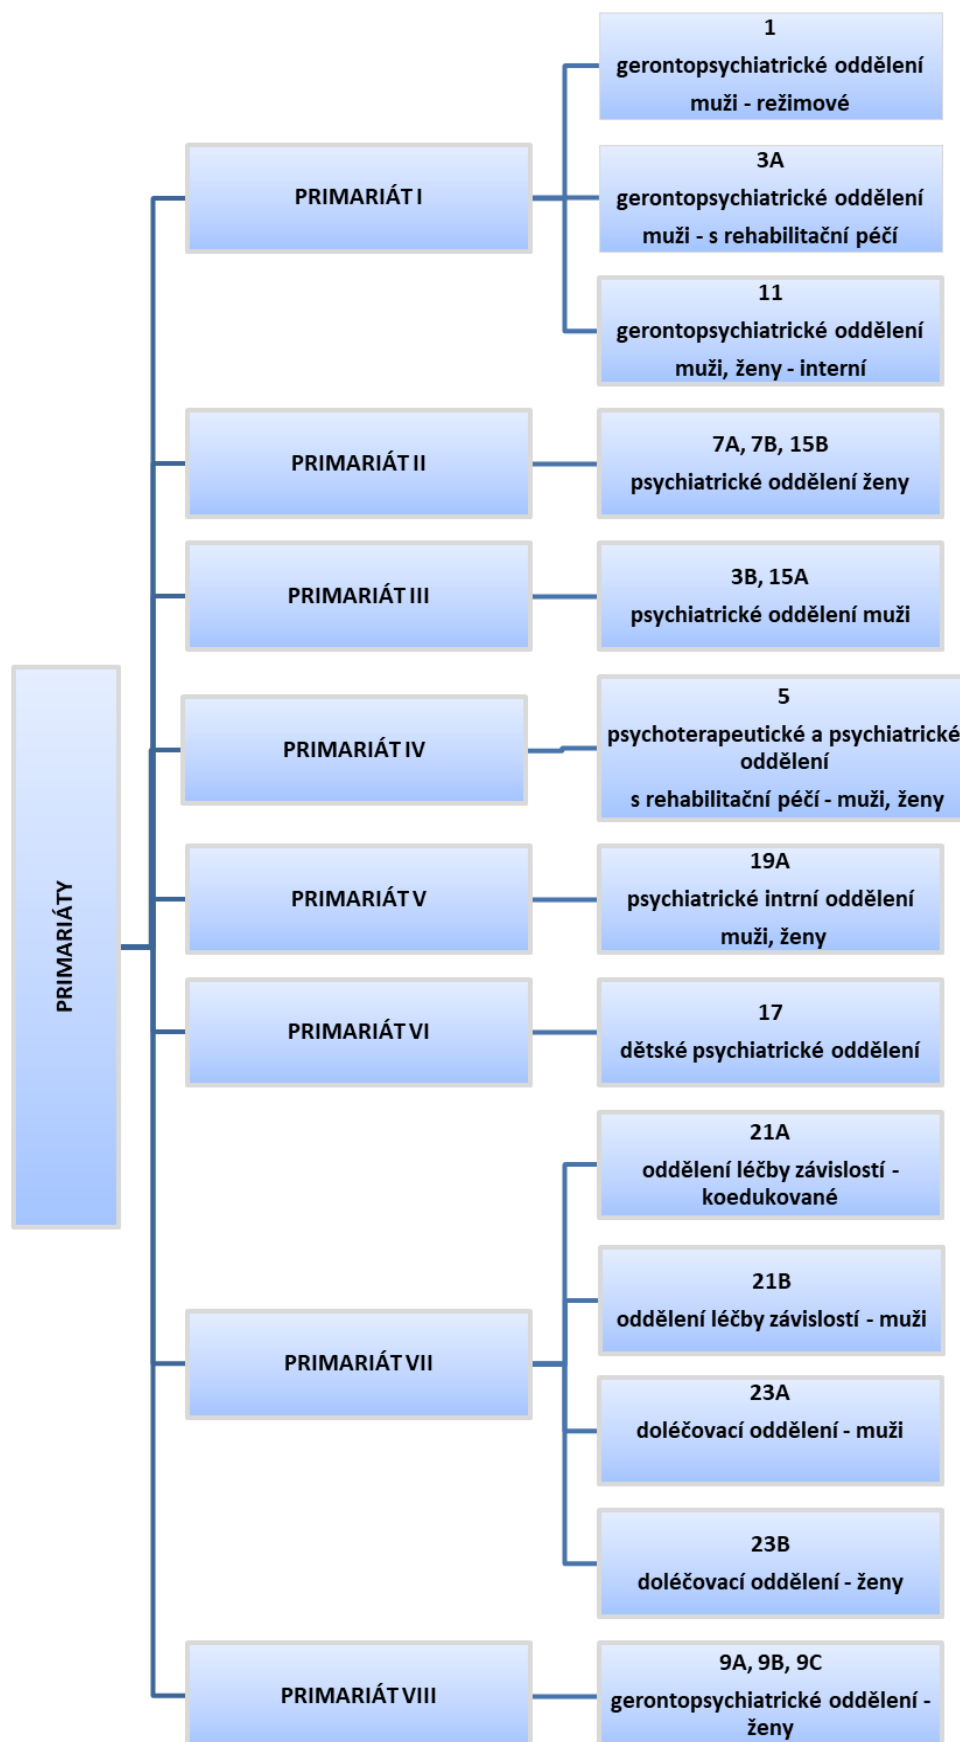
PRIMARIÁTY

PRIMARIÁT I

1
gerontopsychiatrické oddělení
muži - režimové

3A
gerontopsychiatrické oddělení
muži - s rehabilitační péčí

11
gerontopsychiatrické oddělení
muži, ženy - interní

PRIMARIÁT II

7A, 7B, 15B
psychiatrické oddělení ženy

PRIMARIÁT III

3B, 15A
psychiatrické oddělení muži

PRIMARIÁT IV

5
psychoterapeutické a psychiatrické oddělení
s rehabilitační péčí - muži, ženy

PRIMARIÁT V

19A
psychiatrické intrní oddělení
muži, ženy

PRIMARIÁT VI

17
dětské psychiatrické oddělení

PRIMARIÁT VII

21A
oddělení léčby závislostí - koedukované

21B
oddělení léčby závislostí - muži

23A
doléčovací oddělení - muži

23B
doléčovací oddělení - ženy

PRIMARIÁT VIII

9A, 9B, 9C
gerontopsychiatrické oddělení - ženy